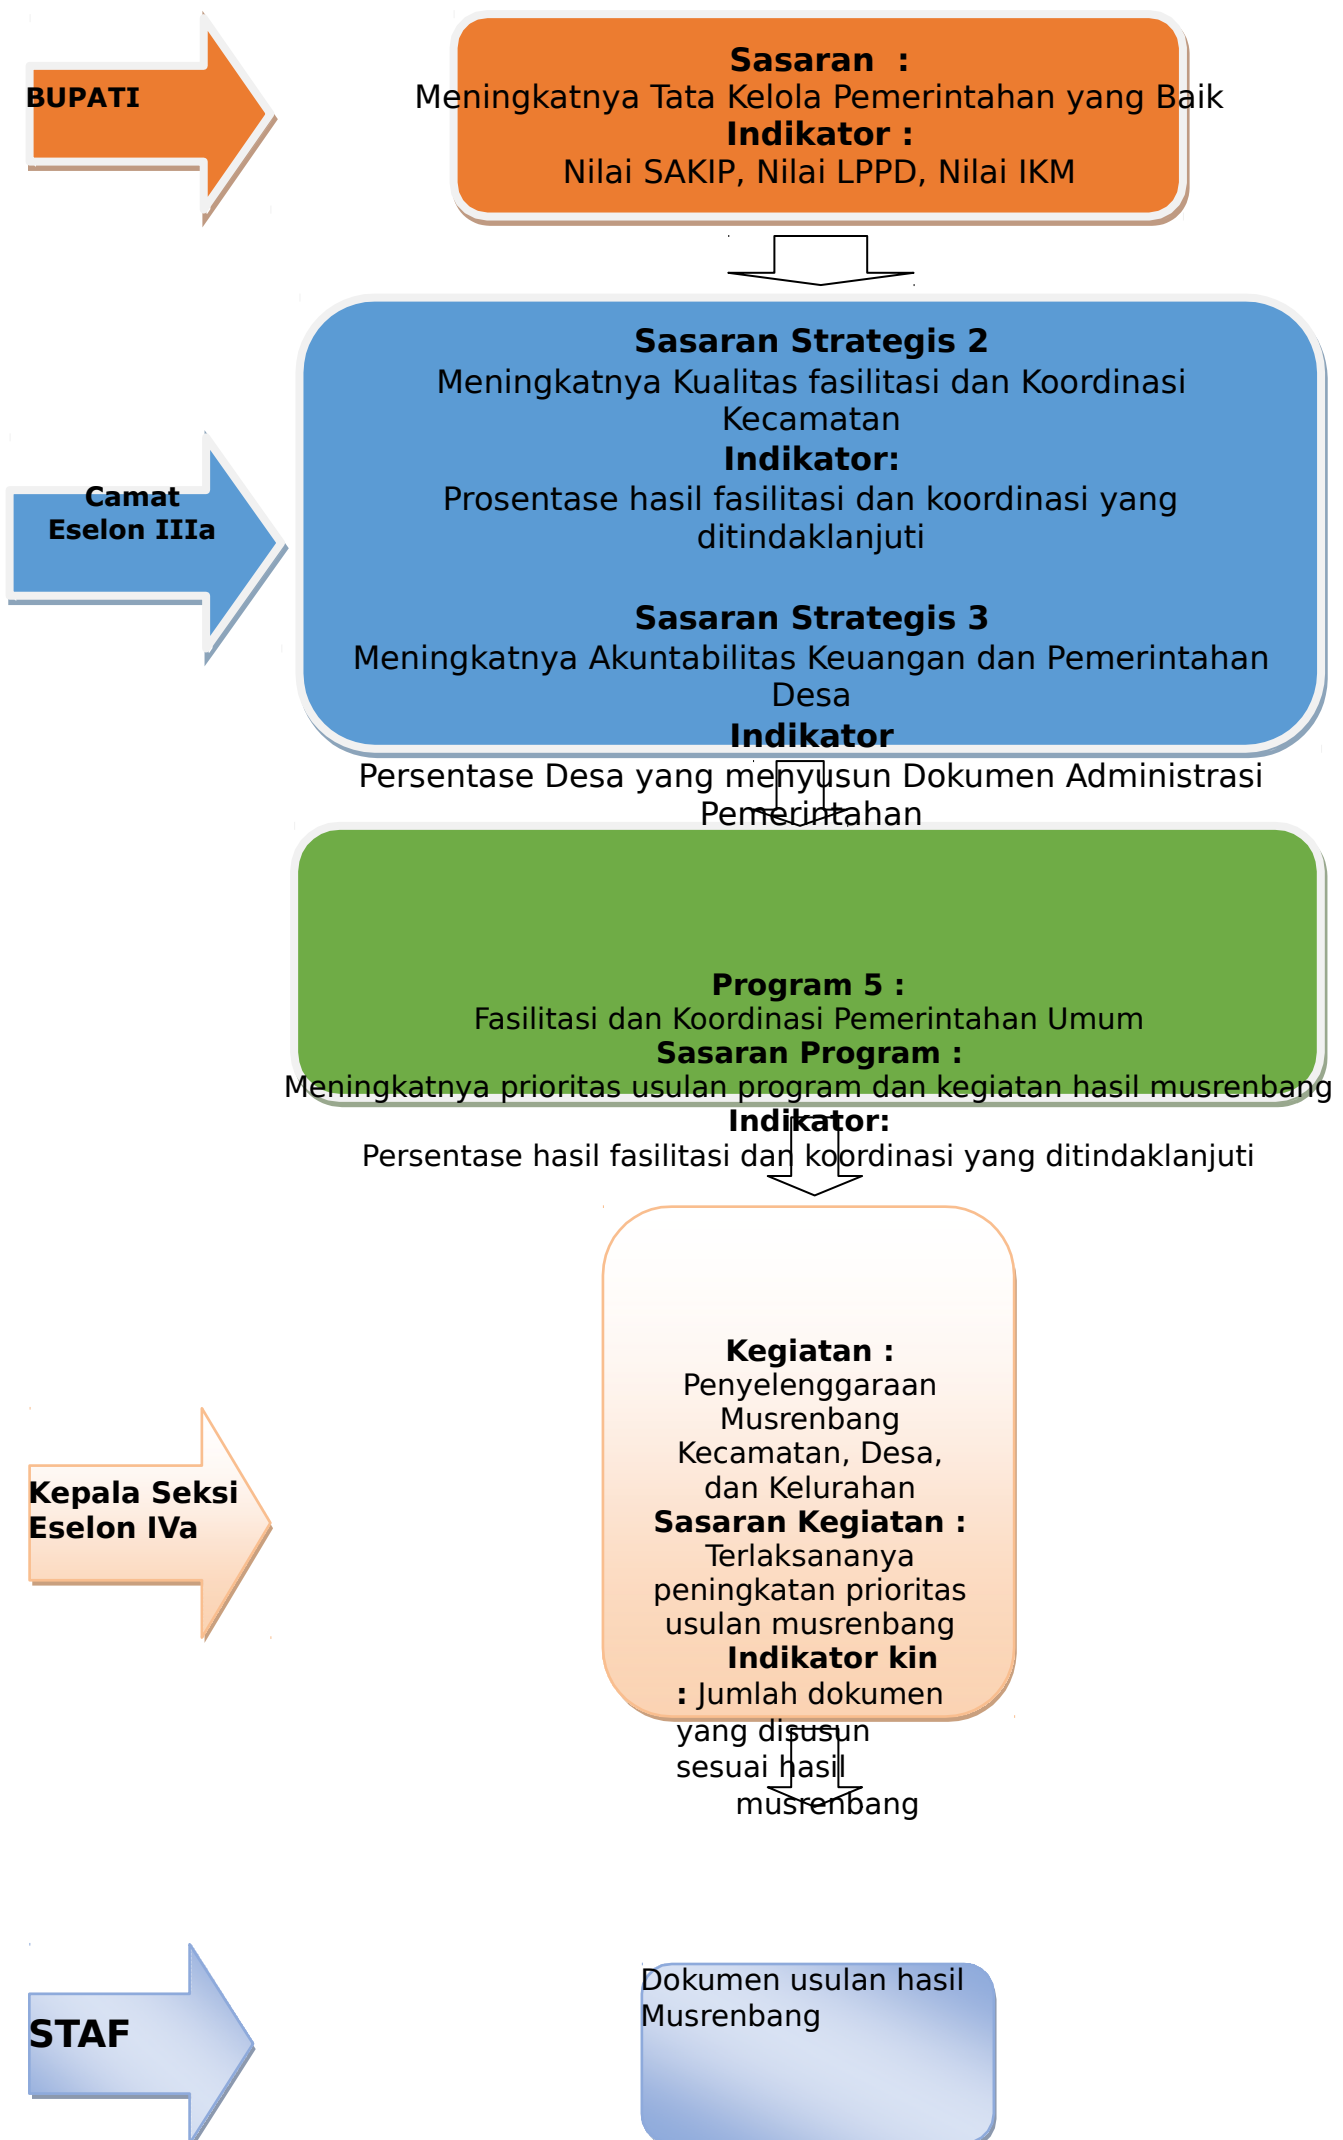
BUPATI

**Sasaran :**
Meningkatnya Tata Kelola Pemerintahan yang Baik
**Indikator :**
Nilai SAKIP, Nilai LPPD, Nilai IKM

Camat
Eselon IIIa

**Sasaran Strategis 2**
Meningkatnya Kualitas fasilitasi dan Koordinasi Kecamatan
**Indikator:**
Prosentase hasil fasilitasi dan koordinasi yang ditindaklanjuti

**Sasaran Strategis 3**
Meningkatnya Akuntabilitas Keuangan dan Pemerintahan Desa
**Indikator**
Persentase Desa yang menyusun Dokumen Administrasi Pemerintahan

**Program 5 :**
Fasilitasi dan Koordinasi Pemerintahan Umum
**Sasaran Program :**
Meningkatnya prioritas usulan program dan kegiatan hasil musrenbang
**Indikator:**
Persentase hasil fasilitasi dan koordinasi yang ditindaklanjuti

Kepala Seksi
Eselon IVa

**Kegiatan :**
Penyelenggaraan Musrenbang Kecamatan, Desa, dan Kelurahan
**Sasaran Kegiatan :**
Terlaksananya peningkatan prioritas usulan musrenbang
**Indikator kin :** Jumlah dokumen yang disusun sesuai hasil musrenbang

STAF

Dokumen usulan hasil Musrenbang